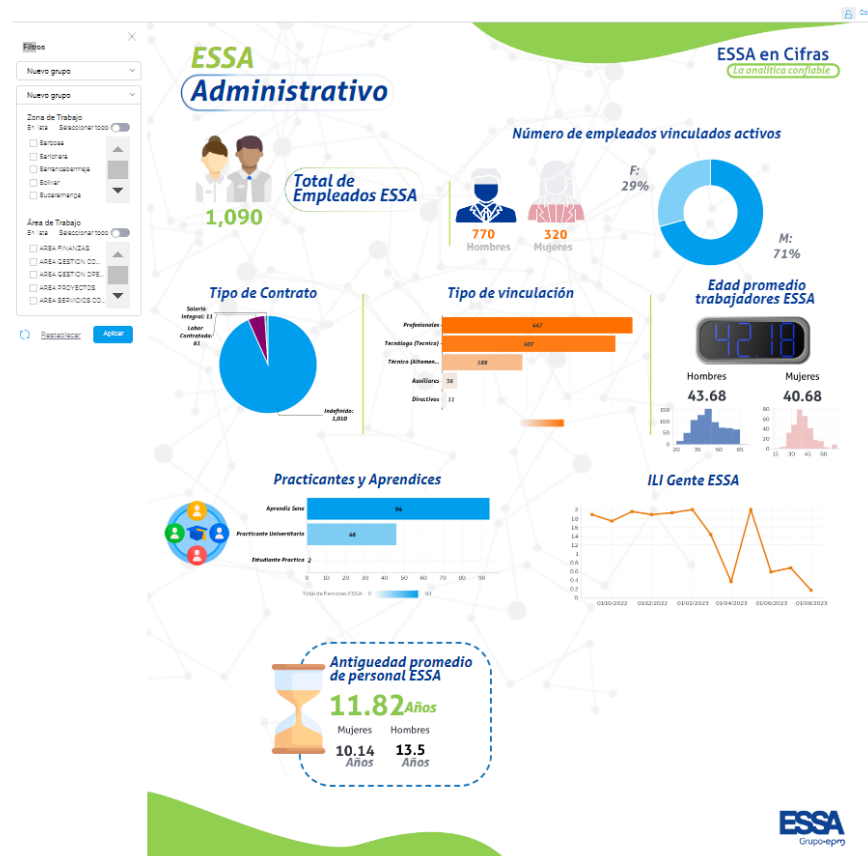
Filtros

Nuevo grupo

Nuevo grupo

Zona de Trabajo
En lista Seleccionar todo
Barbosa
Barichara
Barrancabermeja
Bolivar
Bucaramanga

Área de Trabajo
En lista Seleccionar todo
AREA FINANZAS
AREA GESTION CO...
AREA GESTION OPE...
AREA PROYECTOS
AREA SERVICIOS CO...

Restablecer Aplicar

ESSA
Administrativo

ESSA en Cifras
La analítica confiable

Total de Empleados ESSA
1,090

Número de empleados vinculados activos
770 Hombres
320 Mujeres
F: 29%
M: 71%

Tipo de Contrato
Salario Integral: 11
Labor Contratada: 61
Indefinido: 1,018

Tipo de vinculación
| Profesionales | 447 |
|---|---|
| Tecnólogo (Tecnico) | 407 |
| Técnica (Altamen... | 189 |
| Auxiliares | 56 |
| Directivos | 11 |

Edad promedio trabajadores ESSA
42.18
Hombres
43.68
Mujeres
40.68
150
100
50
0
20 40 60
15 30 45 60

Practicantes y Aprendices
| Aprendiz Sena | 94 |
|---|---|
| Practicante Universitario | 48 |
| Estudiante Practica | 2 |
0 10 20 30 40 50 60 70 80 90
Total de Personas ESSA 0 94

ILI Gente ESSA
2
1.8
1.6
1.4
1.2
1
0.8
0.6
0.4
0.2
0
01/10/2022 01/12/2022 01/02/2023 01/04/2023 01/06/2023 01/08/2023

Antiguedad promedio de personal ESSA
11.82 Años
Mujeres
10.14 Años
Hombres
13.5 Años

ESSA
Grupo·epm